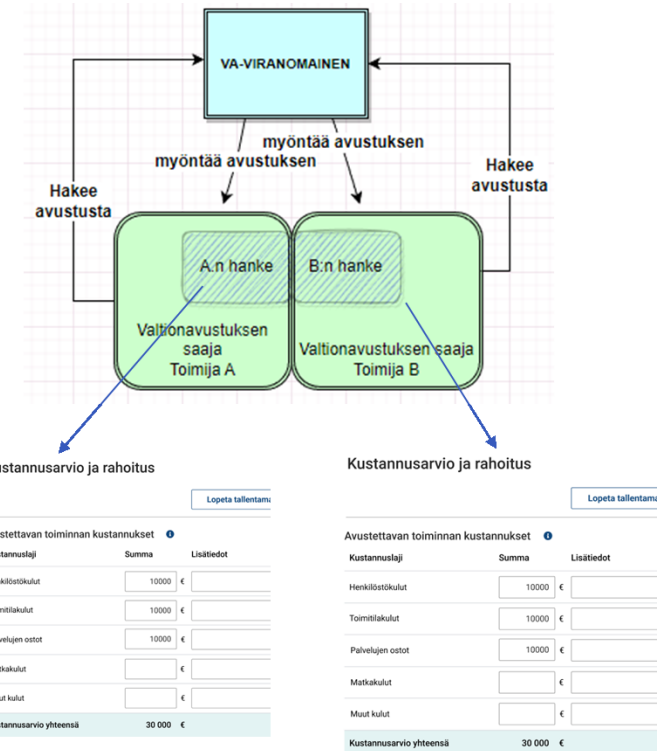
VA-VIRANOMAINEN

myöntää avustuksen

myöntää avustuksen

Hakee avustusta

Hakee avustusta

A:n hanke

B:n hanke

Valtionavustuksen saaja Toimija A

Valtionavustuksen saaja Toimija B

ustannusarvio ja rahoitus

Lopeta tallentama

stettavan toiminnan kustannukset

| ustannuslaji | Summa | Lisätiedot |
|---|---|---|
| enkilöstökulut | 10000 € | |
| oimitilakulut | 10000 € | |
| alvelujen ostot | 10000 € | |
| atkakulut | € | |
| uut kulut | € | |
| ustannusarvio yhteensä | 30 000 € | |

Kustannusarvio ja rahoitus

Lopeta tallentama

Avustettavan toiminnan kustannukset

| Kustannuslaji | Summa | Lisätiedot |
|---|---|---|
| Henkilöstökulut | 10000 € | |
| Toimitilakulut | 10000 € | |
| Palvelujen ostot | 10000 € | |
| Matkakulut | € | |
| Muut kulut | € | |
| Kustannusarvio yhteensä | 30 000 € | |